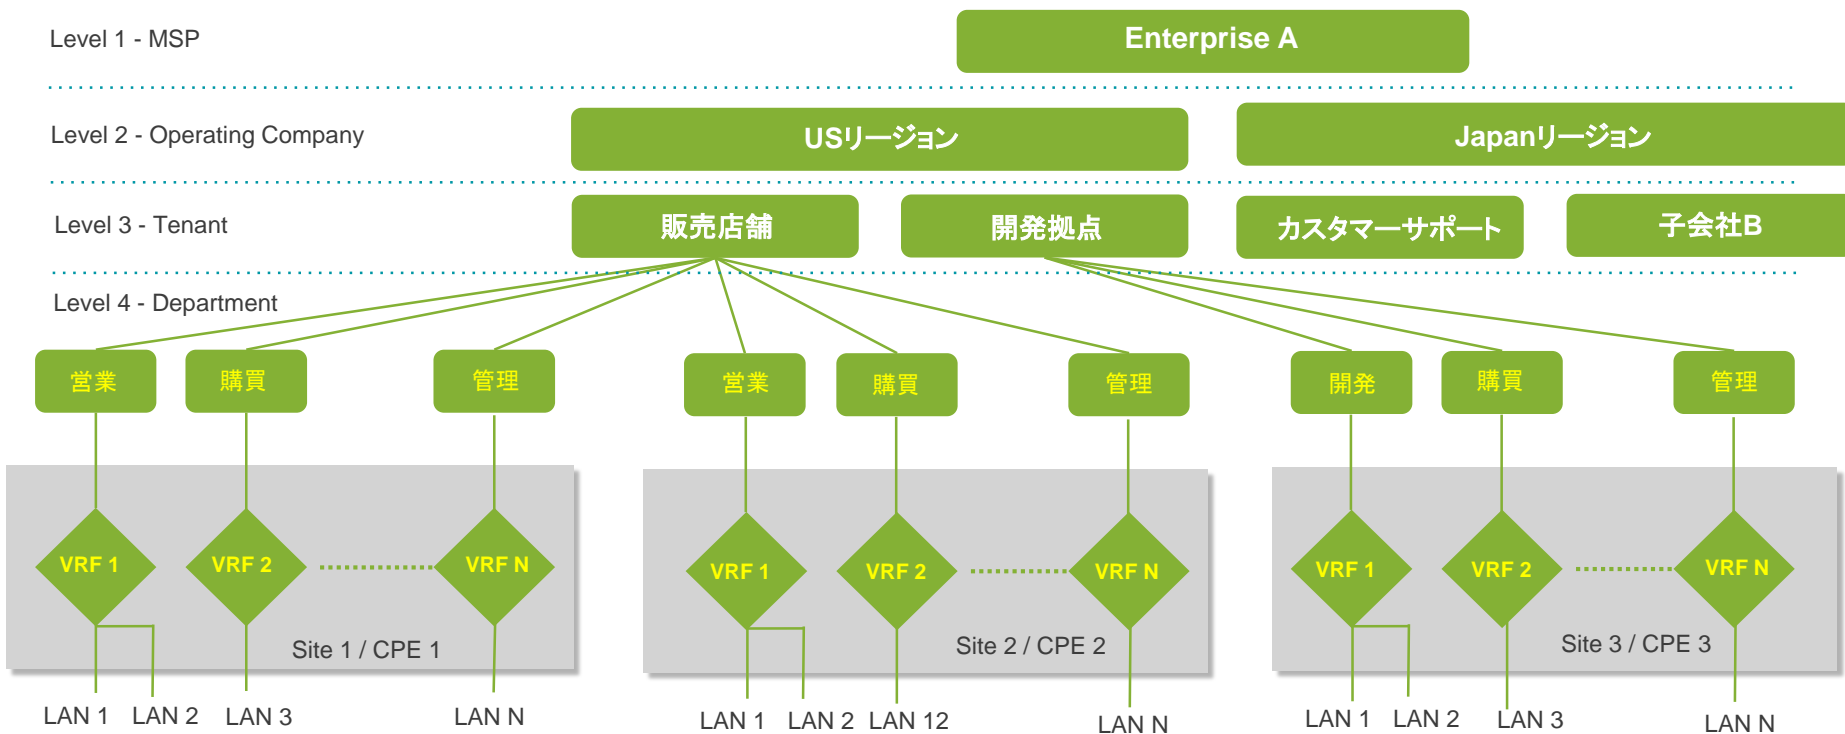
Level 1 - MSP

Enterprise A

Level 2 - Operating Company

USリージョン

Japanリージョン

Level 3 - Tenant

販売店舗

開発拠点

カスタマーサポート

子会社B

Level 4 - Department

営業

購買

管理

営業

購買

管理

開発

購買

管理

VRF 1

VRF 2

VRF N

Site 1 / CPE 1

VRF 1

VRF 2

VRF N

Site 2 / CPE 2

VRF 1

VRF 2

VRF N

Site 3 / CPE 3

LAN 1 LAN 2 LAN 3 LAN N

LAN 1 LAN 2 LAN 12 LAN N

LAN 1 LAN 2 LAN 3 LAN N